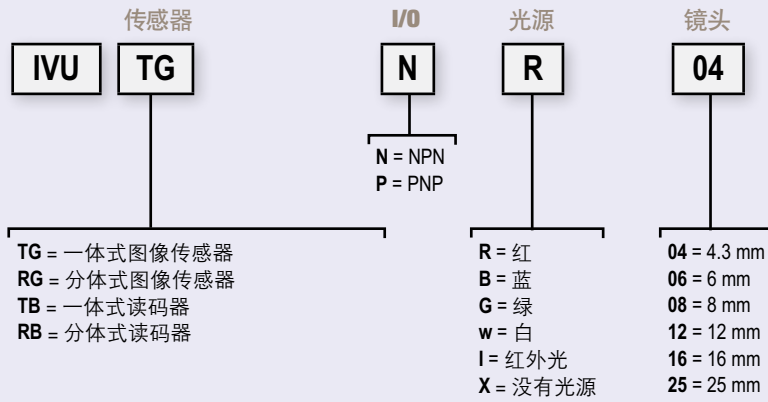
传感器

IVU TG

I/O

N

N = NPN
P = PNP

光源

R

镜头

04

TG = 一体式图像传感器
RG = 分体式图像传感器
TB = 一体式读码器
RB = 分体式读码器

R = 红
B = 蓝
G = 绿
w = 白
I = 红外光
X = 没有光源

04 = 4.3 mm
06 = 6 mm
08 = 8 mm
12 = 12 mm
16 = 16 mm
25 = 25 mm